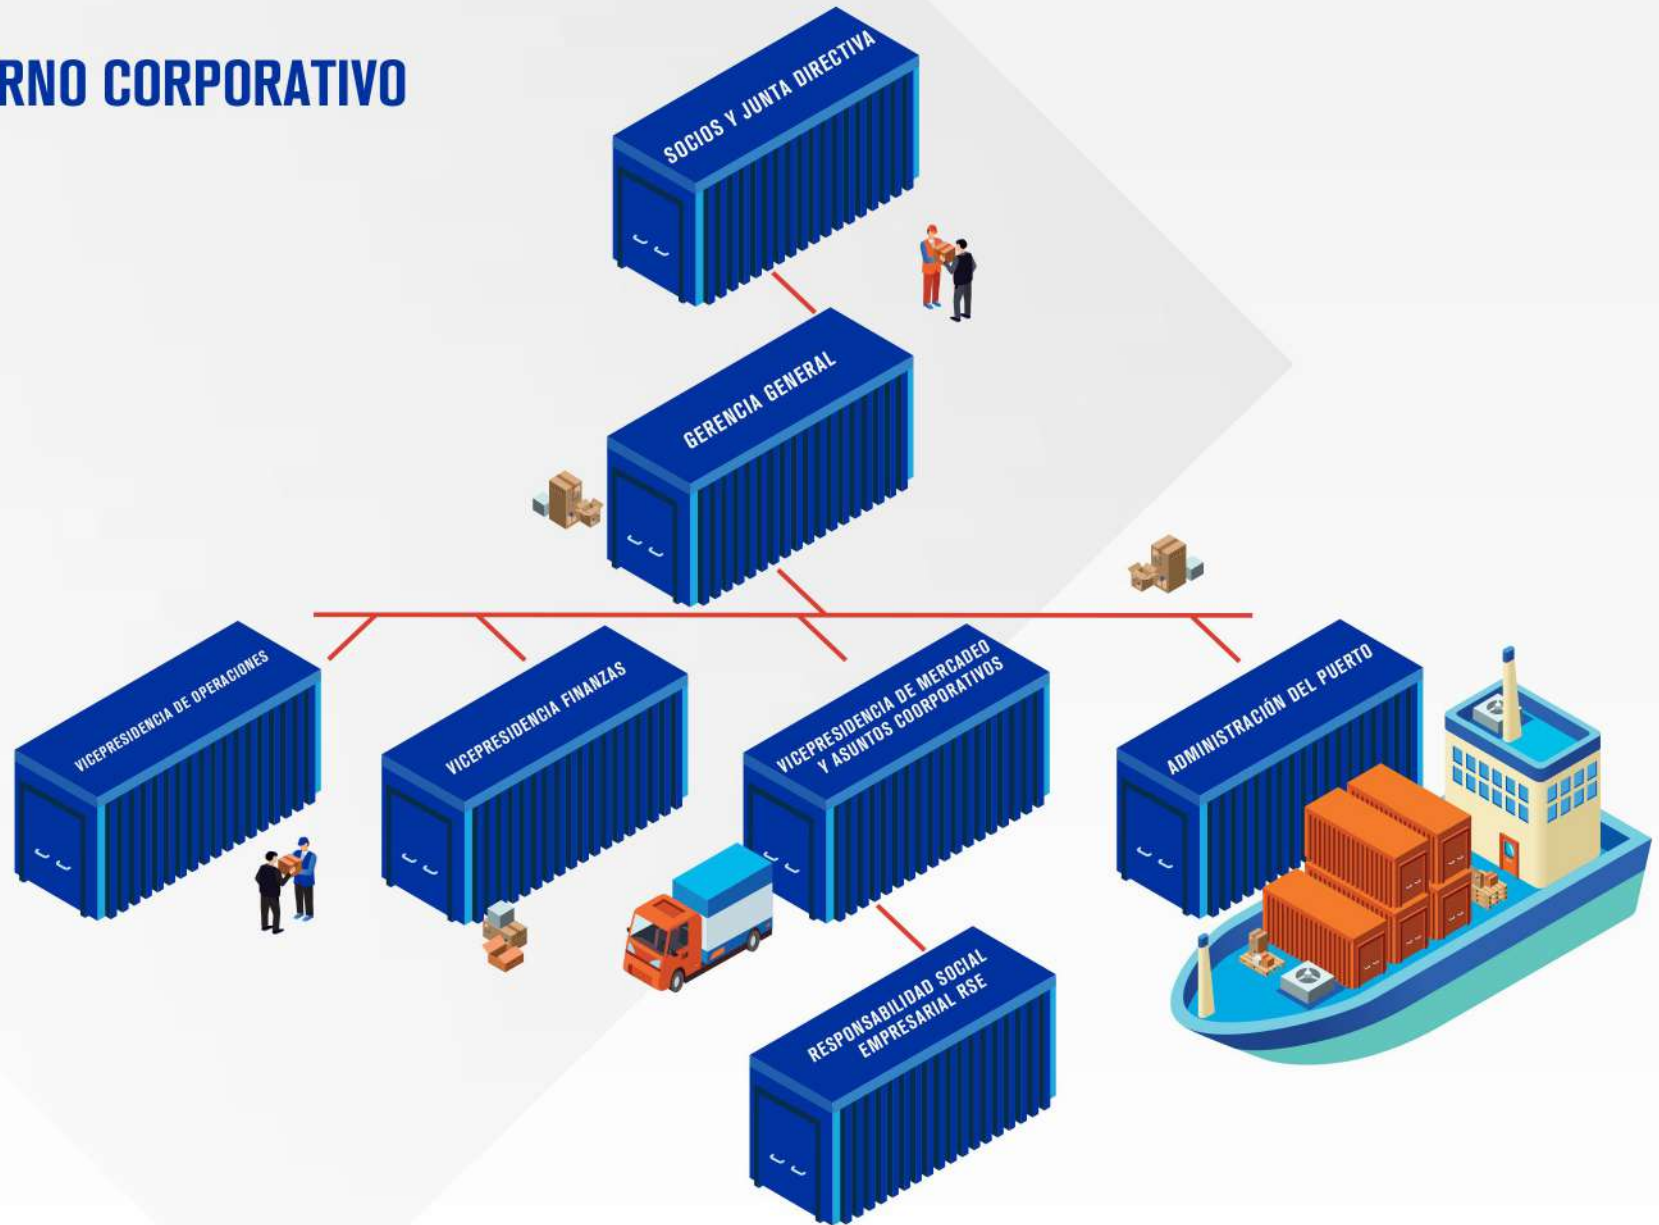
RNO CORPORATIVO

SOCIOS Y JUNTA DIRECTIVA

GERENCIA GENERAL

VICEPRESIDENCIA DE OPERACIONES

VICEPRESIDENCIA FINANZAS

VICEPRESIDENCIA DE MERCADEO Y ASUNTOS COORPORATIVOS

ADMINISTRACIÓN DEL PUERTO

RESPONSABILIDAD SOCIAL EMPRESARIAL RSE